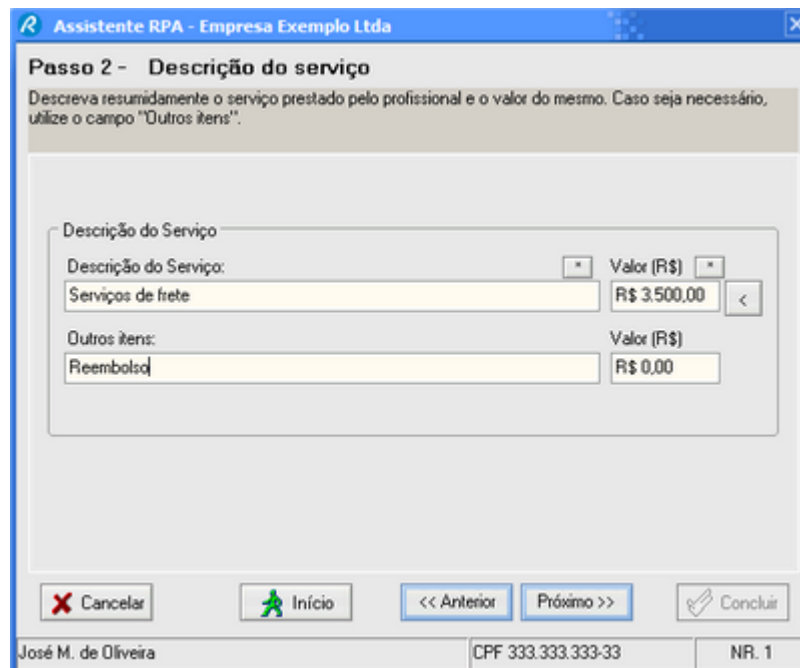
Assistente RPA - Empresa Exemplo Ltda

Passo 2 - Descrição do serviço

Descreva resumidamente o serviço prestado pelo profissional e o valor do mesmo. Caso seja necessário, utilize o campo "Outros itens".

Descrição do Serviço

Descrição do Serviço:

*

Valor (R$)

*

Serviços de frete

R$ 3.500,00

<

Outros itens:

Valor (R$)

Reembolso

R$ 0,00

Cancelar

Início

<< Anterior

Próximo >>

Concluir

José M. de Oliveira

CPF 333.333.333-33

NR. 1